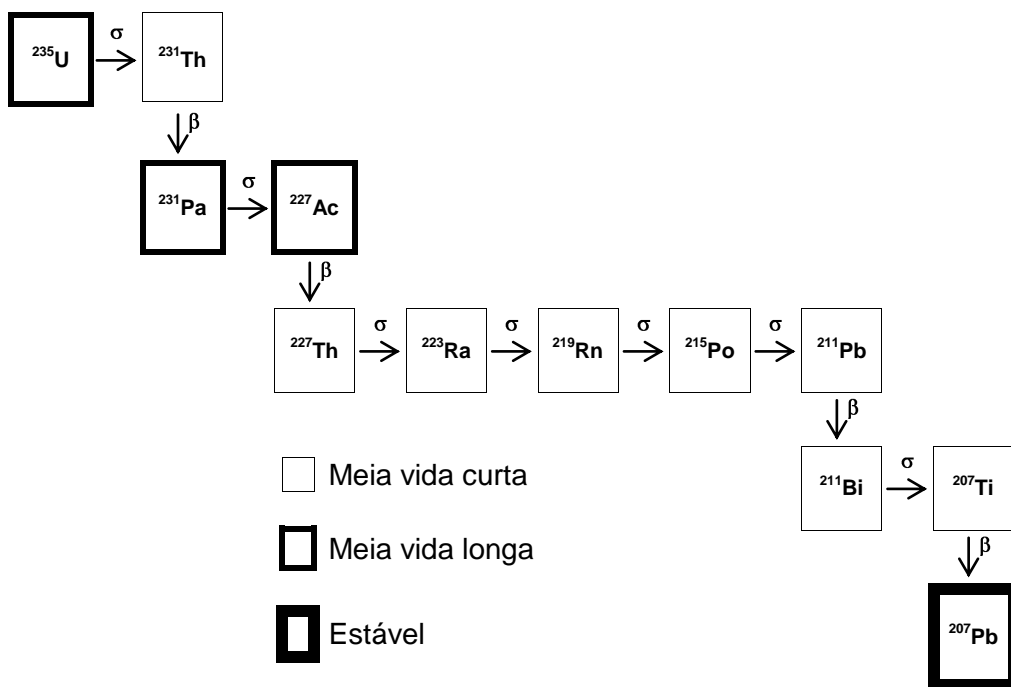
$^{235}U$ $\sigma$ $^{231}Th$

$\beta$

$^{231}Pa$ $\sigma$ $^{227}Ac$

$\beta$

$^{227}Th$ $\sigma$ $^{223}Ra$ $\sigma$ $^{219}Rn$ $\sigma$ $^{215}Po$ $\sigma$ $^{211}Pb$

$\beta$

$^{211}Bi$ $\sigma$ $^{207}Ti$

$\beta$

$^{207}Pb$

Meia vida curta

Meia vida longa

Estável